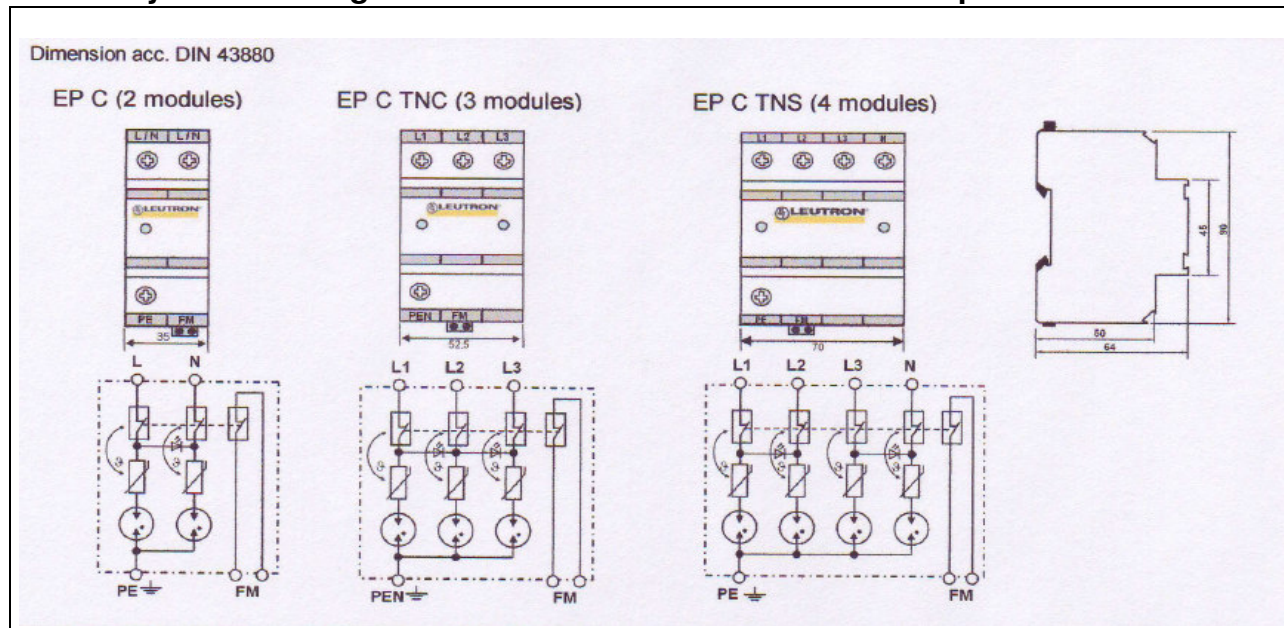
Dimension acc. DIN 43880

EP C (2 modules)

L/N L/N

LEUTRON

PE FM

35

L N

PE

FM

EP C TNC (3 modules)

L1 L2 L3

LEUTRON

PEN FM

52.5

L1 L2 L3

PEN

FM

EP C TNS (4 modules)

L1 L2 L3 N

LEUTRON

PE FM

70

L1 L2 L3 N

PE

FM

45

90

60

64